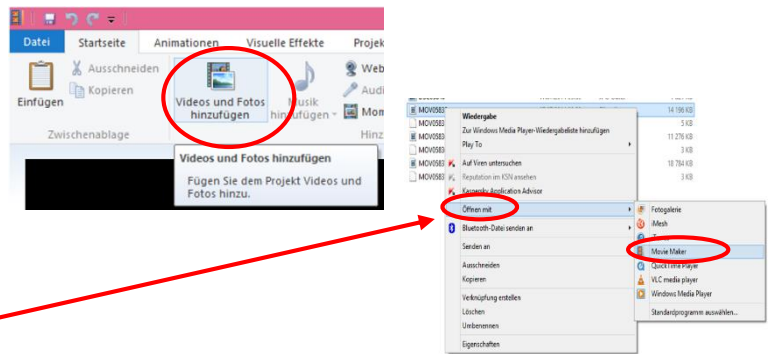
Datei Startseite Animationen Visuelle Effekte Projek

Einfügen
Ausschneiden
Kopieren
Zwischenablage

Videos und Fotos hinzufügen
Musik hinzufügen
Web
Audi
Mom
Hinz

Videos und Fotos hinzufügen
Fügen Sie dem Projekt Videos und Fotos hinzu.

MOV0583
MOV0583
MOV0583
MOV0583
MOV0583
MOV0583

14 196 KB
5 KB
11 276 KB
3 KB
18 784 KB
3 KB

Wiedergabe
Zur Windows Media Player-Wiedergabeliste hinzufügen
Play To
Auf Viren untersuchen
Reputation im KSN ansehen
Kaspersky Application Advisor
Öffnen mit
Bluetooth-Datei senden an
Senden an
Ausschneiden
Kopieren
Verknüpfung erstellen
Löschen
Umbenennen
Eigenschaften

Fotogalerie
iMesh
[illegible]
Movie Maker
QuickTime Player
VLC media player
Windows Media Player
Standardprogramm auswählen...